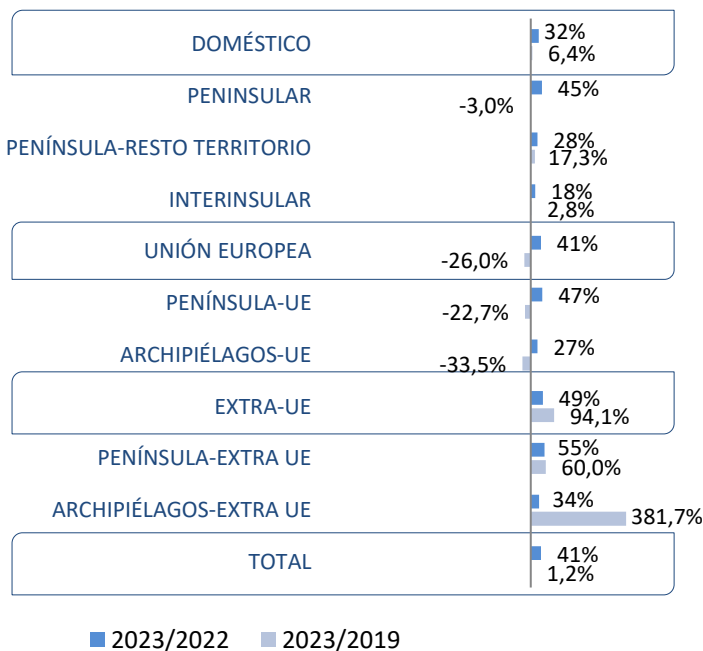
DOMÉSTICO 32% 6,4%

PENINSULAR 45% -3,0%

PENÍNSULA-RESTO TERRITORIO 28% 17,3%

INTERINSULAR 18% 2,8%

UNIÓN EUROPEA 41% -26,0%

PENÍNSULA-UE 47% -22,7%

ARCHIPIÉLAGOS-UE 27% -33,5%

EXTRA-UE 49% 94,1%

PENÍNSULA-EXTRA UE 55% 60,0%

ARCHIPIÉLAGOS-EXTRA UE 34% 381,7%

TOTAL 41% 1,2%

2023/2022 2023/2019